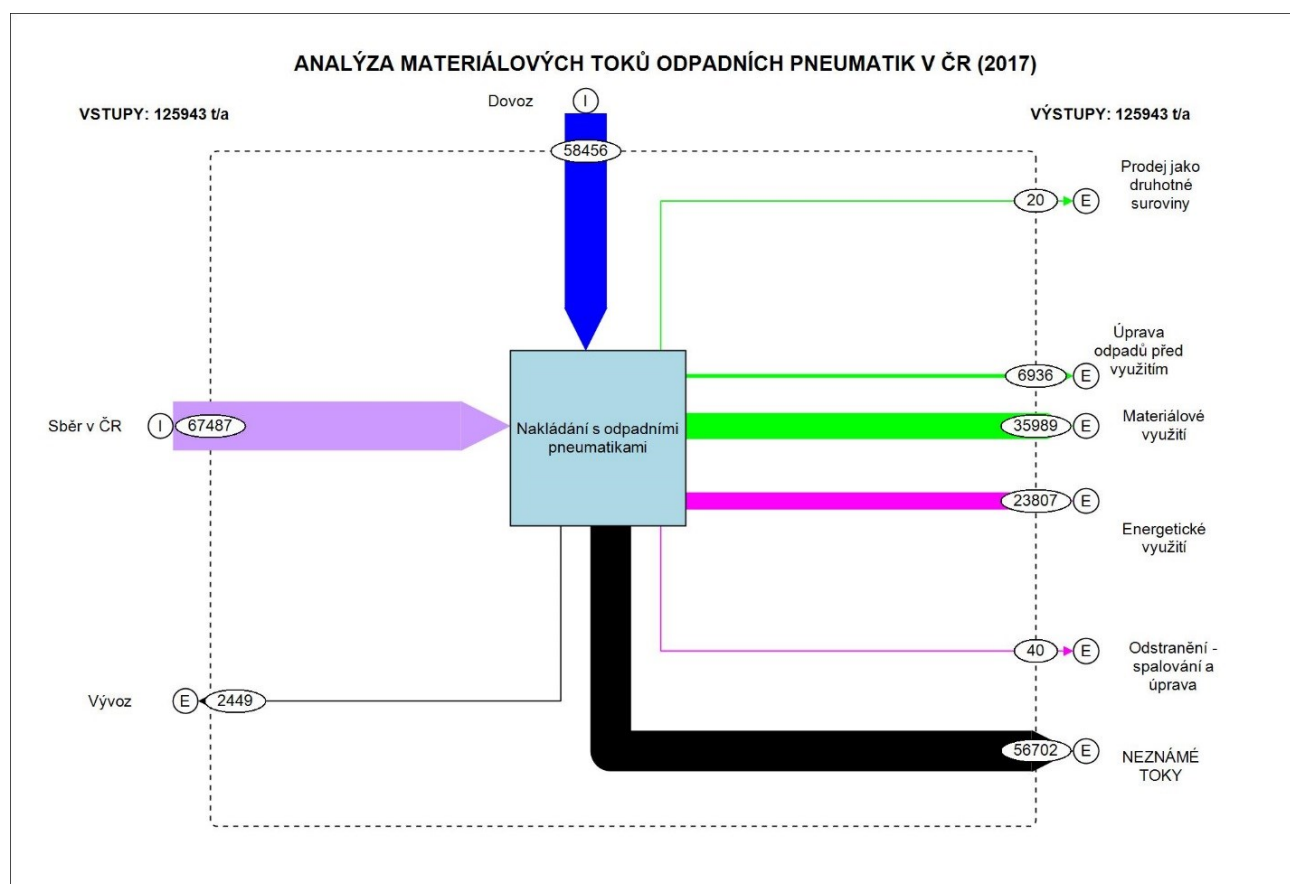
ANALÝZA MATERIÁLOVÝCH TOKŮ ODPADNÍCH PNEUMATIK V ČR (2017)

VSTUPY: 125943 t/a

Dovoz I

VÝSTUPY: 125943 t/a

58456

20 E Prodej jako druhotné suroviny

6936 E Úprava odpadů před využitím

Sběr v ČR I 67487

Nakládání s odpadními pneumatikami

35989 E Materiálové využití

23807 E Energetické využití

40 E Odstranění - spalování a úprava

Vývoz E 2449

56702 E NEZNÁMÉ TOKY